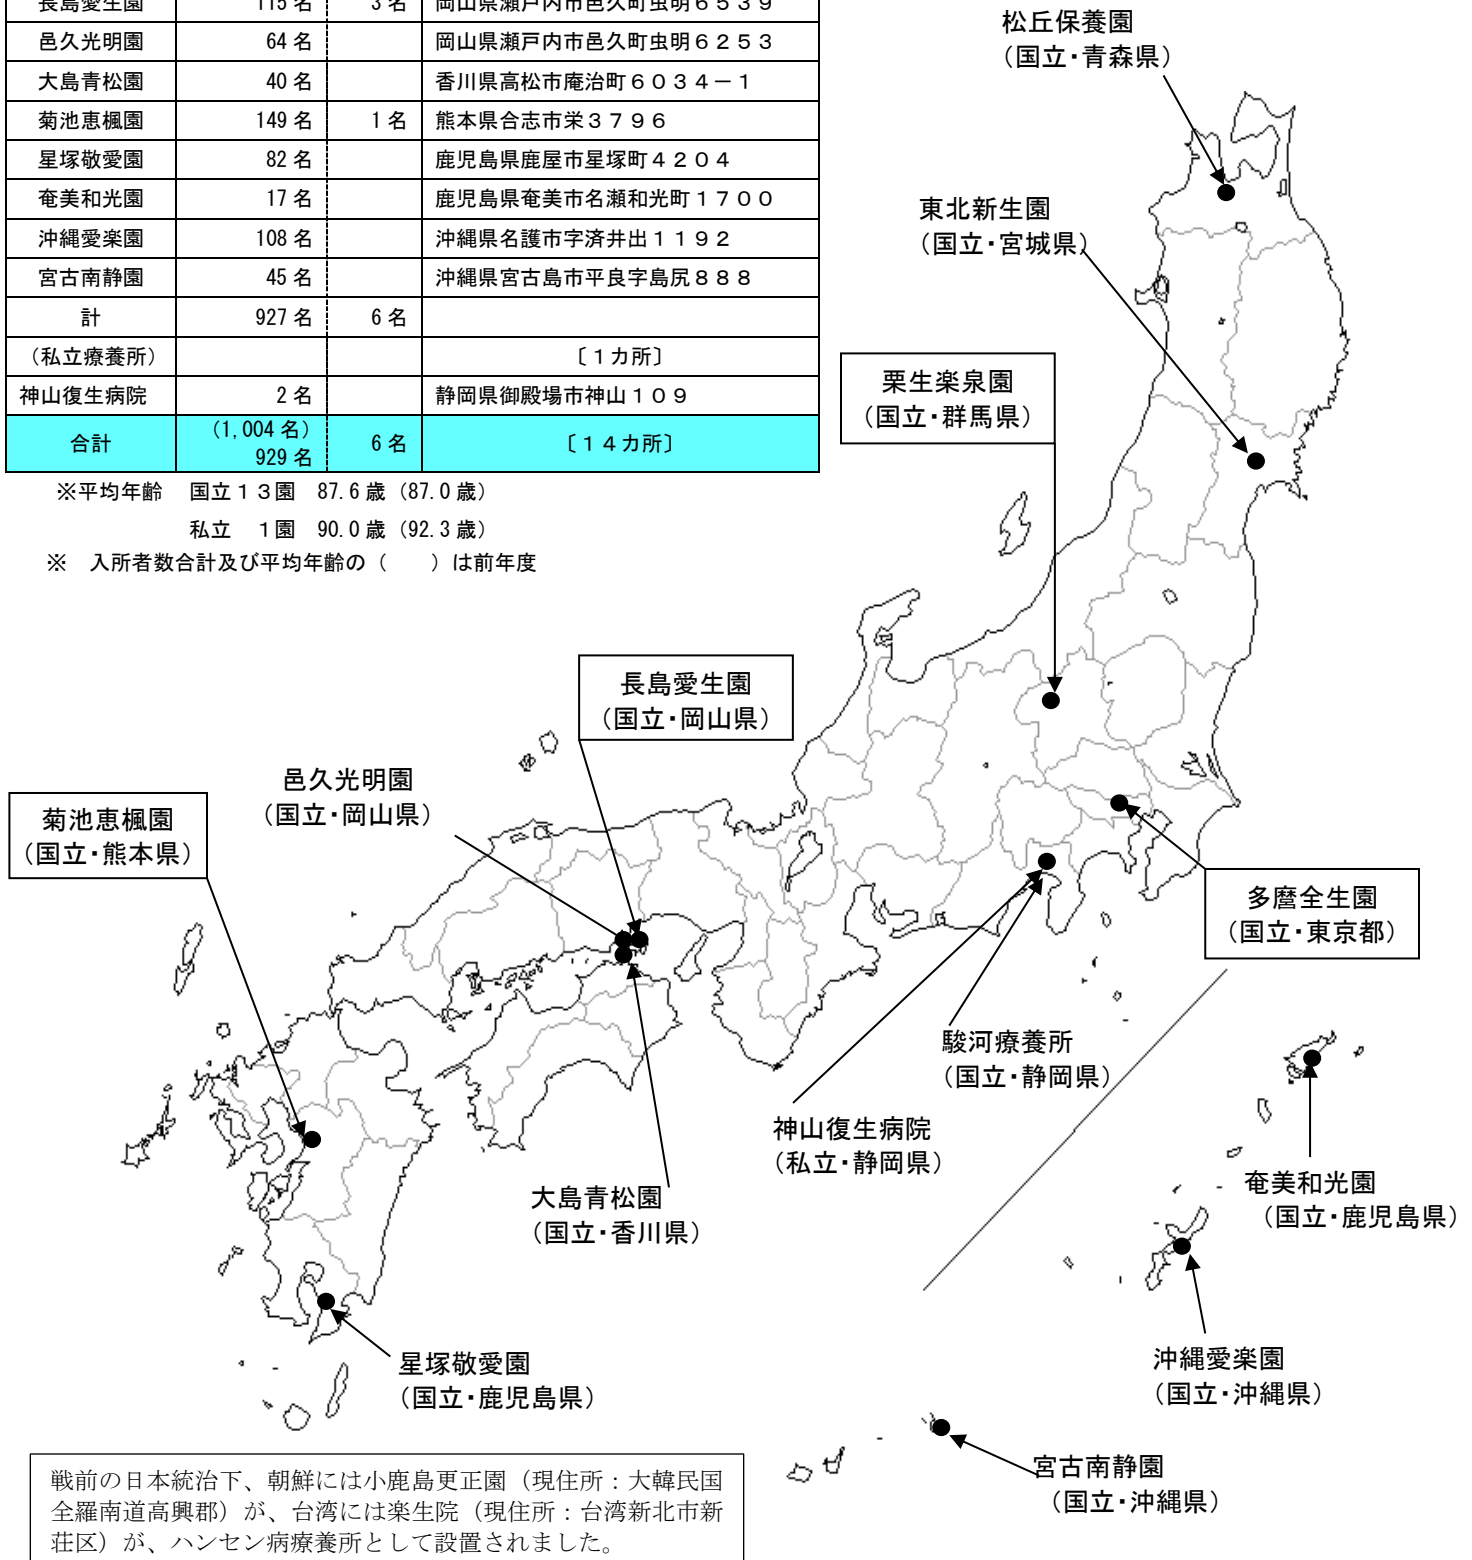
| 長島愛生園 | 115 名 | 3 名 | 岡山県瀬戸内市邑久町虫明６５３９ |
|---|---|---|---|
| 邑久光明園 | 64 名 | | 岡山県瀬戸内市邑久町虫明６２５３ |
| 大島青松園 | 40 名 | | 香川県高松市庵治町６０３４－１ |
| 菊池恵楓園 | 149 名 | 1 名 | 熊本県合志市栄３７９６ |
| 星塚敬愛園 | 82 名 | | 鹿児島県鹿屋市星塚町４２０４ |
| 奄美和光園 | 17 名 | | 鹿児島県奄美市名瀬和光町１７００ |
| 沖縄愛楽園 | 108 名 | | 沖縄県名護市字済井出１１９２ |
| 宮古南静園 | 45 名 | | 沖縄県宮古島市平良字島尻８８８ |
| 計 | 927 名 | 6 名 | |
| (私立療養所) | | | 〔１カ所〕 |
| 神山復生病院 | 2 名 | | 静岡県御殿場市神山１０９ |
| 合計 | (1,004 名) 929 名 | 6 名 | 〔１４カ所〕 |

※平均年齢　国立１３園　87.6 歳（87.0 歳）
私立　１園　90.0 歳（92.3 歳）
※　入所者数合計及び平均年齢の（　　）は前年度

松丘保養園
（国立・青森県）

東北新生園
（国立・宮城県）

栗生楽泉園
（国立・群馬県）

長島愛生園
（国立・岡山県）

邑久光明園
（国立・岡山県）

菊池恵楓園
（国立・熊本県）

多磨全生園
（国立・東京都）

駿河療養所
（国立・静岡県）

神山復生病院
（私立・静岡県）

大島青松園
（国立・香川県）

奄美和光園
（国立・鹿児島県）

沖縄愛楽園
（国立・沖縄県）

星塚敬愛園
（国立・鹿児島県）

宮古南静園
（国立・沖縄県）

戦前の日本統治下、朝鮮には小鹿島更正園（現住所：大韓民国全羅南道高興郡）が、台湾には楽生院（現住所：台湾新北市新荘区）が、ハンセン病療養所として設置されました。